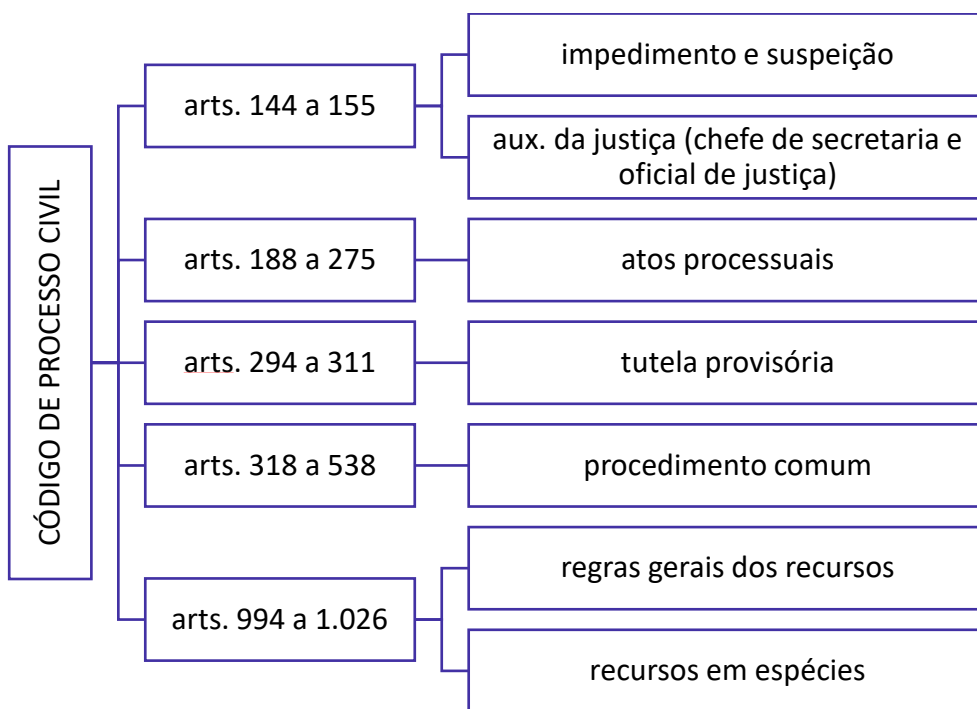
CÓDIGO DE PROCESSO CIVIL

arts. 144 a 155

impedimento e suspeição

aux. da justiça (chefe de secretaria e oficial de justiça)

arts. 188 a 275

atos processuais

arts. 294 a 311

tutela provisória

arts. 318 a 538

procedimento comum

arts. 994 a 1.026

regras gerais dos recursos

recursos em espécies